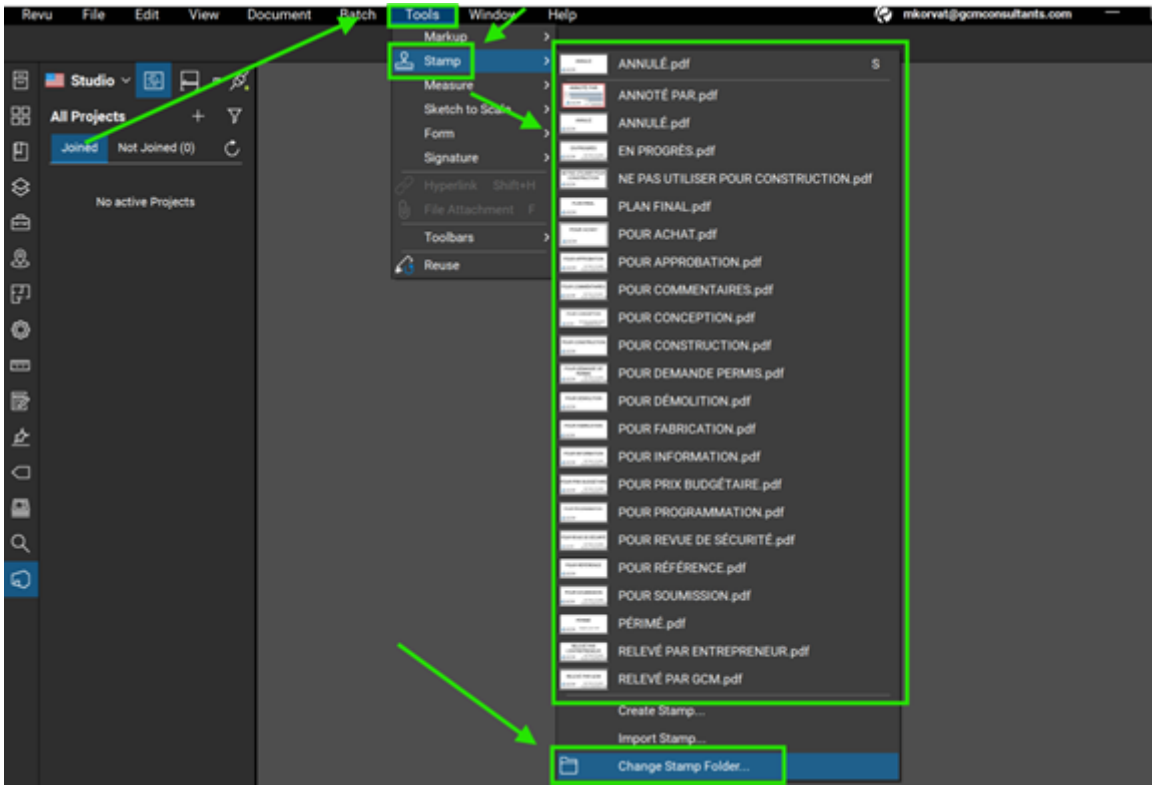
Revu File Edit View Document Batch Tools Window Help

mkorvat@gcmconsultants.com

Studio

All Projects

Joined Not Joined (0)

No active Projects

Markup
Stamp
Measure
Sketch to Scale
Form
Signature
Hyperlink Shift+H
File Attachment F
Toolbars
Reuse

ANNULÉ.pdf S
ANNOTÉ PAR.pdf
ANNULÉ.pdf
EN PROGRÈS.pdf
NE PAS UTILISER POUR CONSTRUCTION.pdf
PLAN FINAL.pdf
POUR ACHAT.pdf
POUR APPROBATION.pdf
POUR COMMENTAIRES.pdf
POUR CONCEPTION.pdf
POUR CONSTRUCTION.pdf
POUR DEMANDE PERMIS.pdf
POUR DÉMOLITION.pdf
POUR FABRICATION.pdf
POUR INFORMATION.pdf
POUR PRIX BUDGÉTAIRE.pdf
POUR PROGRAMMATION.pdf
POUR REVUE DE SÉCURITÉ.pdf
POUR RÉFÉRENCE.pdf
POUR SOUMISSION.pdf
PÉRIMÉ.pdf
RELEVÉ PAR ENTREPRENEUR.pdf
RELEVÉ PAR GCM.pdf
Create Stamp...
Import Stamp...
Change Stamp Folder...